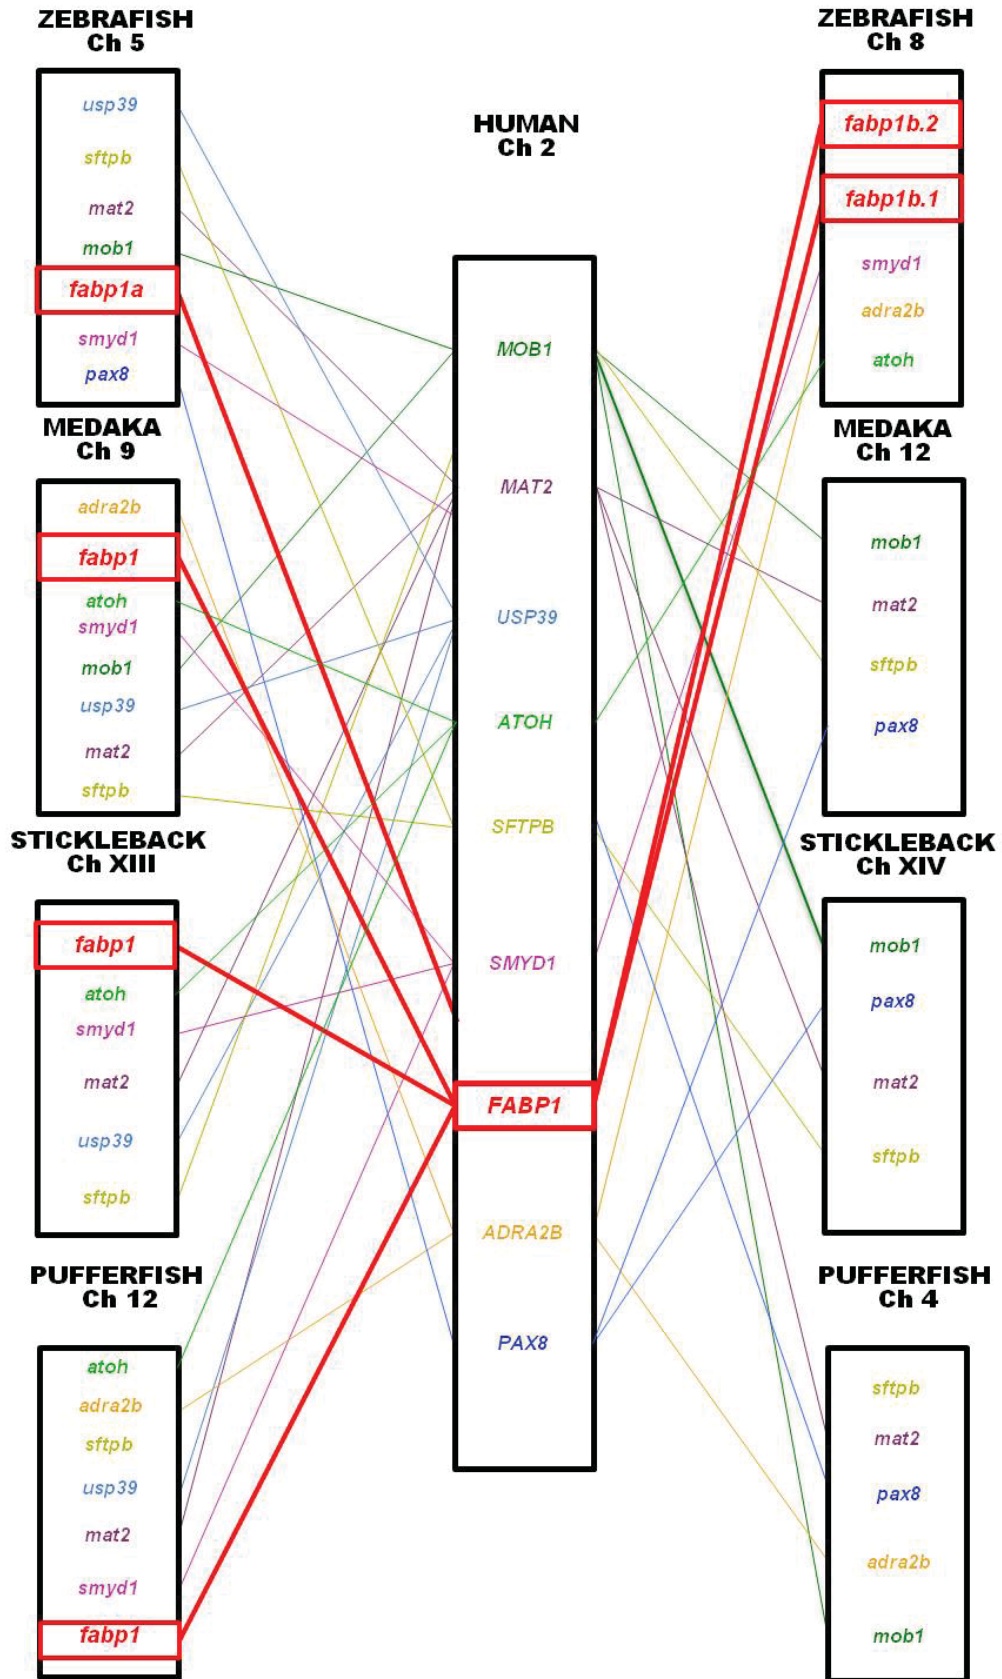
ZEBRAFISH
Ch 5

usp39
sftpb
mat2
mob1
fabp1a
smyd1
pax8

MEDAKA
Ch 9

adra2b
fabp1
atoh
smyd1
mob1
usp39
mat2
sftpb

STICKLEBACK
Ch XIII

fabp1
atoh
smyd1
mat2
usp39
sftpb

PUFFERFISH
Ch 12

atoh
adra2b
sftpb
usp39
mat2
smyd1
fabp1

HUMAN
Ch 2

MOB1
MAT2
USP39
ATOH
SFTPB
SMYD1
FABP1
ADRA2B
PAX8

ZEBRAFISH
Ch 8

fabp1b.2
fabp1b.1
smyd1
adra2b
atoh

MEDAKA
Ch 12

mob1
mat2
sftpb
pax8

STICKLEBACK
Ch XIV

mob1
pax8
mat2
sftpb

PUFFERFISH
Ch 4

sftpb
mat2
pax8
adra2b
mob1